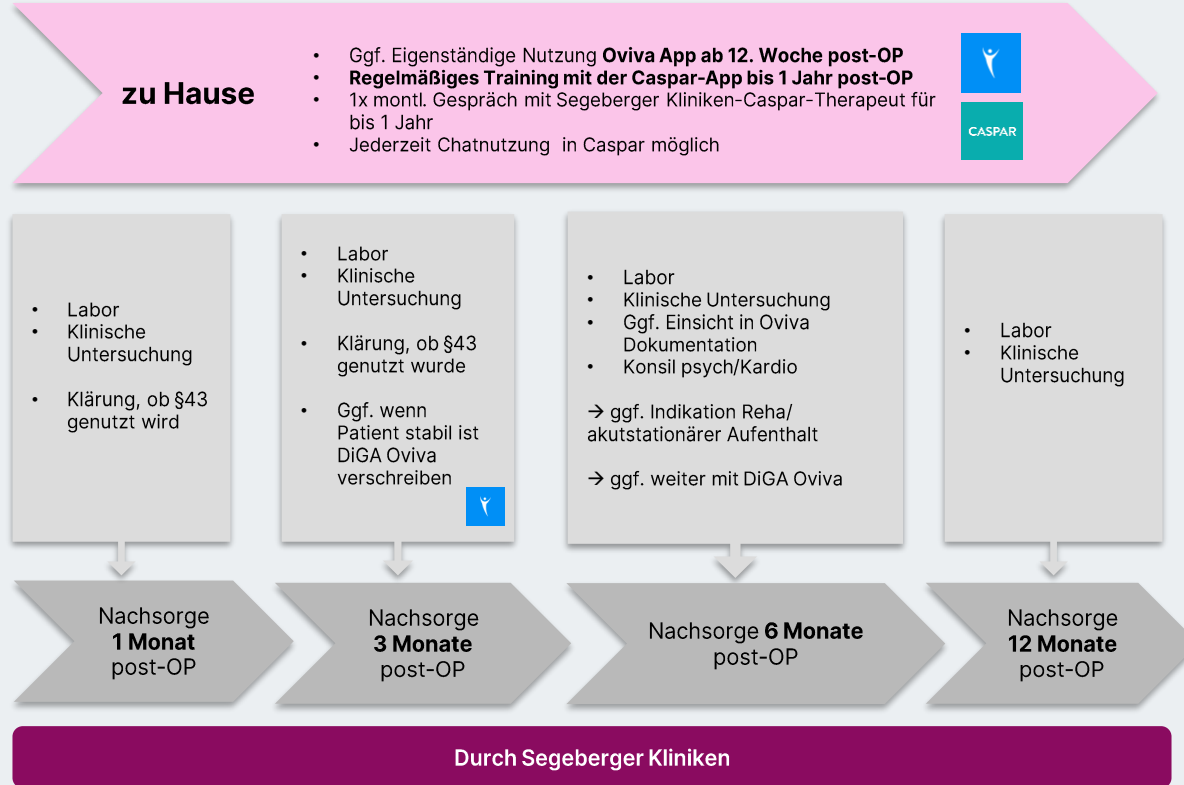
zu Hause

- Ggf. Eigenständige Nutzung **Oviva App ab 12. Woche post-OP**
- **Regelmäßiges Training mit der Caspar-App bis 1 Jahr post-OP**
- 1x montl. Gespräch mit Segeberger Kliniken-Caspar-Therapeut für bis 1 Jahr
- Jederzeit Chatnutzung in Caspar möglich

CASPAR

- Labor
- Klinische Untersuchung

- Klärung, ob §43 genutzt wird

- Labor
- Klinische Untersuchung

- Klärung, ob §43 genutzt wurde

- Ggf. wenn Patient stabil ist DiGA Oviva verschreiben

- Labor
- Klinische Untersuchung
- Ggf. Einsicht in Oviva Dokumentation
- Konsil psych/Kardio

→ ggf. Indikation Reha/ akutstationärer Aufenthalt

→ ggf. weiter mit DiGA Oviva

- Labor
- Klinische Untersuchung

Nachsorge **1 Monat** post-OP

Nachsorge **3 Monate** post-OP

Nachsorge **6 Monate** post-OP

Nachsorge **12 Monate** post-OP

Durch Segeberger Kliniken